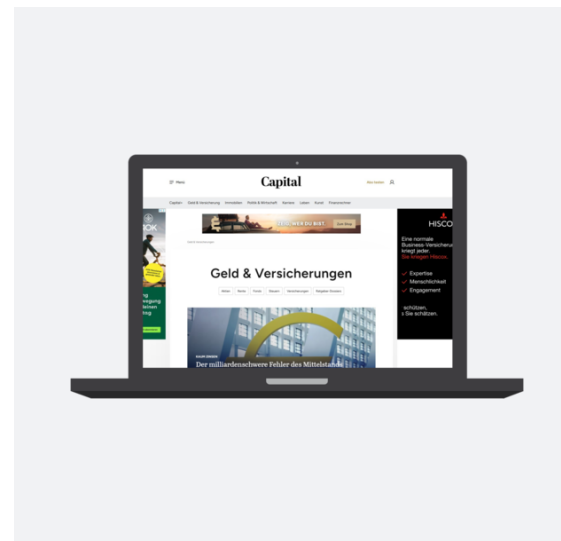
Menu

Capital

Capital Geld & Versicherung Immobilien Politik & Wirtschaft Karriere Leben Kunst Finanzrechner

Geld & Versicherungen

Der milliardenschwere Fehler des Mittelstands

HISCO

Eine normale Business Versicherung kriegt jeder. Sie kriegen Hiscox.

Expertise
Menschlichkeit
Engagement

schützen.
Sie schützen.